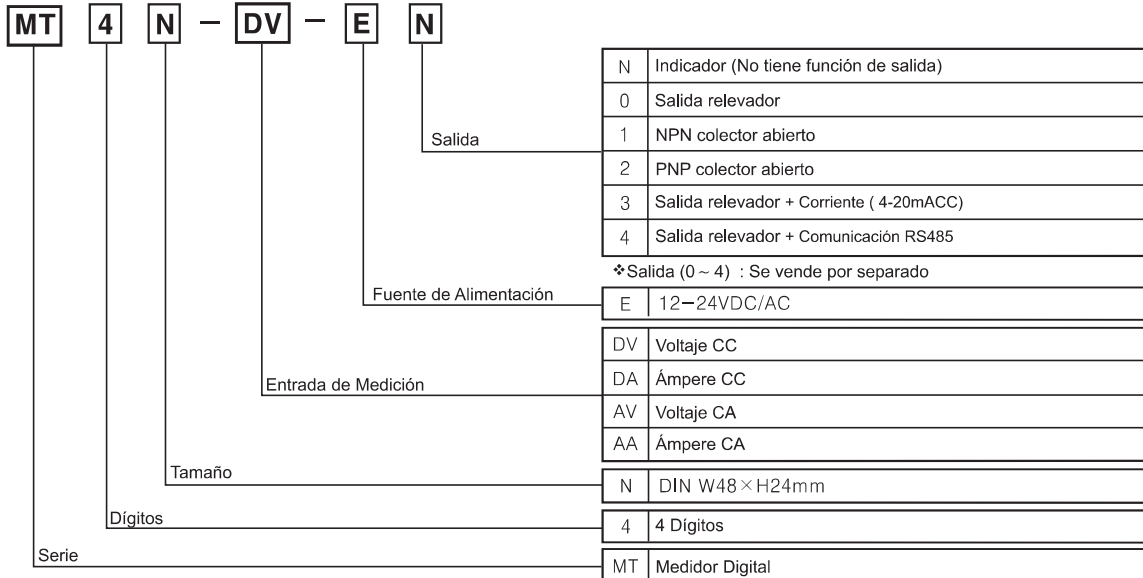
MT 4 N − DV − E N

Salida

| N | Indicador (No tiene función de salida) |
|---|---|
| 0 | Salida relevador |
| 1 | NPN colector abierto |
| 2 | PNP colector abierto |
| 3 | Salida relevador + Corriente ( 4-20mACC) |
| 4 | Salida relevador + Comunicación RS485 |

❖Salida (0 ~ 4) : Se vende por separado

Fuente de Alimentación

| E | 12−24VDC/AC |
|---|---|

Entrada de Medición

| DV | Voltaje CC |
|---|---|
| DA | Ámpere CC |
| AV | Voltaje CA |
| AA | Ámpere CA |

Tamaño

| N | DIN W48×H24mm |
|---|---|

Dígitos

| 4 | 4 Dígitos |
|---|---|

Serie

| MT | Medidor Digital |
|---|---|